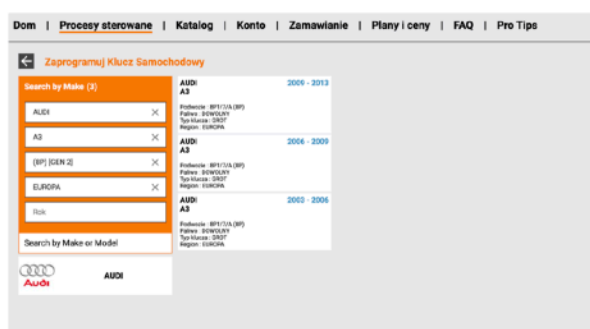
Dom | Procesy sterowane | Katalog | Konto | Zamawianie | Plany i ceny | FAQ | Pro Tips

Zaprogramuj Klucz Samochodowy

Search by Make (3)

AUDI ×

A3 ×

(8P) [GEN 2] ×

EUROPA ×

Rok

Search by Make or Model

Audi

AUDI

AUDI
A3
2009 - 2013
Podwozie : 8P1/7/A (8P)
Paliwo : DOWOLNY
Typ klucza : GROT
Region : EUROPA

AUDI
A3
2006 - 2009
Podwozie : 8P1/7/A (8P)
Paliwo : DOWOLNY
Typ klucza : GROT
Region : EUROPA

AUDI
A3
2003 - 2006
Podwozie : 8P1/7/A (8P)
Paliwo : DOWOLNY
Typ klucza : GROT
Region : EUROPA